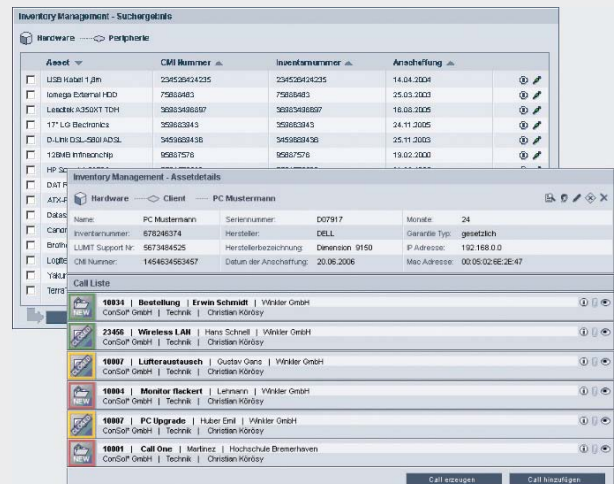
Inventory Management - Suchergebnis

Hardware — Peripherie

| | Asset | CMI Nummer | Inventarnummer | Anschaffung |
|---|---|---|---|---|
| | USB Kabel 1,8m | 234526424235 | 234526424235 | 14.04.2004 |
| | Iomega External HDD | 75888483 | 75888483 | 25.03.2003 |
| | Lexmark X350XT TDH | 56383498897 | 56383498897 | 18.08.2005 |
| | 17" LG Electronics | 353863843 | 353863843 | 24.11.2005 |
| | D-Link DSL-580I ADSL | 3459863438 | 3459863438 | 25.11.2003 |
| | 128MB Infineonchip | 95887578 | 95887578 | 19.02.2000 |
| | HP S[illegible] | | | |
| | DAT F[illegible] | | | |
| | ATX-F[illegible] | | | |
| | Datas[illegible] | | | |
| | Canon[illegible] | | | |
| | Brother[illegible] | | | |
| | Logite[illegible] | | | |
| | Yakum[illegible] | | | |
| | Terra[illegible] | | | |

Inventory Management - Assetdetails

Hardware — Client — PC Mustermann

| | | | | | |
|---|---|---|---|---|---|
| Name: | PC Mustermann | Seriennummer: | D07917 | Monate: | 24 |
| Inventarnummer: | 878246374 | Hersteller: | DELL | Garantie Typ: | gesetzlich |
| LUMIT Support Nr: | 5673484525 | Herstellerbezeichnung: | Dimension 9150 | IP Adresse: | 192.168.0.0 |
| CMI Nummer: | 1454634563457 | Datum der Anschaffung: | 20.06.2006 | Mac Adresse: | 00:05:02:6E:2E:47 |

Call Liste

NEW 10034 | Bestellung | Erwin Schmidt | Winkler GmbH
ConSol* GmbH | Technik | Christian Körösy

23456 | Wireless LAN | Hans Schnell | Winkler GmbH
ConSol* GmbH | Technik | Christian Körösy

10007 | Lüfteraustausch | Gustav Gans | Winkler GmbH
ConSol* GmbH | Technik | Christian Körösy

NEW 10004 | Monitor flackert | Lehmann | Winkler GmbH
ConSol* GmbH | Technik | Christian Körösy

10007 | PC Upgrade | Huber Emil | Winkler GmbH
ConSol* GmbH | Technik | Christian Körösy

NEW 10001 | Call One | Martinez | Hochschule Bremerhaven
ConSol* GmbH | Technik | Christian Körösy

Call erzeugen Call hinzufügen